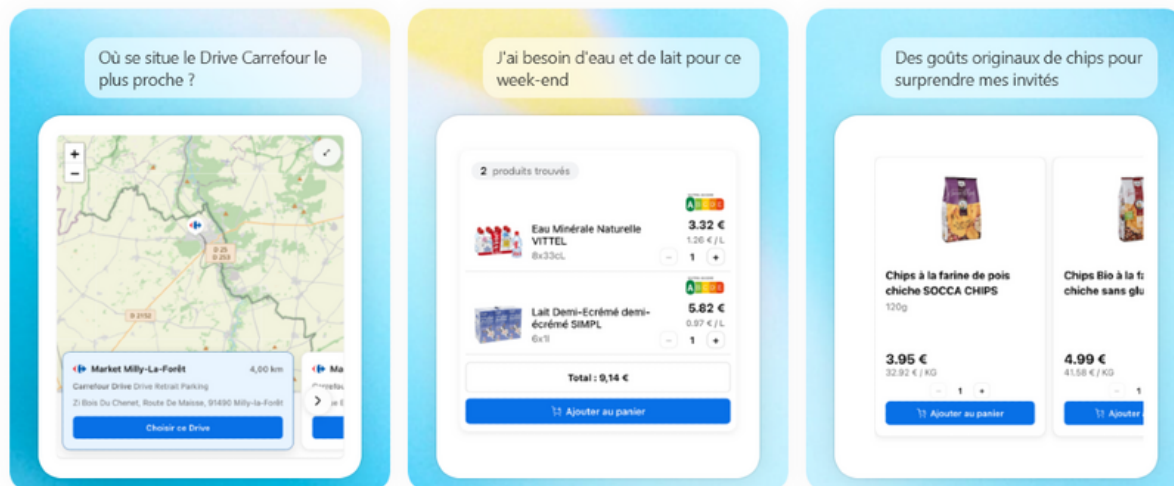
Où se situe le Drive Carrefour le plus proche ?

+
−
D 25
D 253
D 2152

Market Milly-La-Forêt 4,00 km
Carrefour Drive Drive Retrait Parking
ZI Bois Du Chenet, Route De Maisse, 91490 Milly-la-Forêt
Choisir ce Drive

Ma
Carrefour
Bois E

J'ai besoin d'eau et de lait pour ce week-end

2 produits trouvés

A B C D E
Eau Minérale Naturelle VITTEL
8x33cL
3.32 €
1.26 € / L
− 1 +

A B C D E
Lait Demi-Ecrémé demi-écrémé SIMPL
6x1l
5.82 €
0.97 € / L
− 1 +

Total : 9,14 €
Ajouter au panier

Des goûts originaux de chips pour surprendre mes invités

Chips à la farine de pois chiche SOCCA CHIPS
120g
3.95 €
32.92 € / KG
− 1 +
Ajouter au panier

Chips Bio à la fa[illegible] chiche sans glu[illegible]
4.99 €
41.58 € / KG
− 1
Ajouter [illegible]